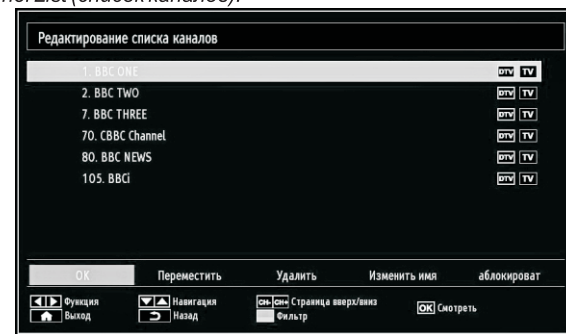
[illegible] List (список каналов).

Редактирование списка каналов

1. BBC ONE DTV TV
2. BBC TWO DTV TV
7. BBC THREE DTV TV
70. CBBC Channel DTV TV
80. BBC NEWS DTV TV
105. BBCi DTV TV

OK Переместить Удалить Изменить имя аблокироват

Функция Навигация CH- CH+ Страница вверх/вниз OK Смотреть
Выход Назад Фильтр